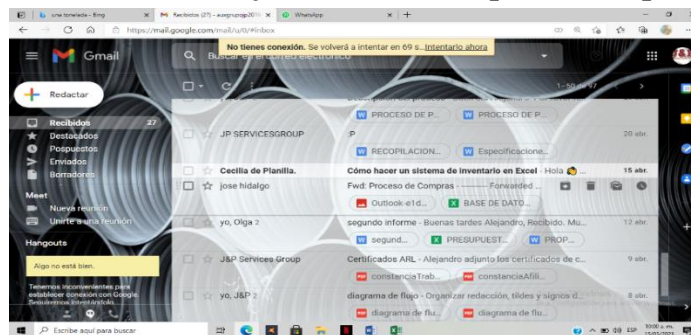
una tonelada - Bing | Recibidos (27) - auxgruposp20 | WhatsApp
https://mail.google.com/mail/u/0/#inbox
No tienes conexión. Se volverá a intentar en 69 s... Intentarlo ahora
Gmail
Buscar en el correo electrónico
1–50 de 97
Redactar
Recibidos 27
Destacados
Pospuestos
Enviados
Borradores
Meet
Nueva reunión
Unirte a una reunión
Hangouts
Algo no está bien.
Tenemos inconvenientes para establecer conexión con Google. Reintentaremos...
PROCESO DE P... | PROCESO DE P...
JP SERVICESGROUP | P | 20 abr.
RECOPILACION... | Especificacione...
Cecilia de Planilla. | Cómo hacer un sistema de inventario en Excel - Hola | 15 abr.
jose hidalgo | Fwd: Proceso de Compras - ---------- Forwarded ...
Outlook-e1d... | BASE DE DATO...
yo, Olga 2 | segundo informe - Buenas tardes Alejandro, Recibido. Mu... | 12 abr.
segund... | PRESUPUEST... | PROP...
J&P Services Group | Certificados ARL - Alejandro adjunto los certificados de c... | 9 abr.
constanciaTrab... | constanciaAfili...
yo, J&P 2 | diagrama de flujo - Organizar redacción, tildes y signos d... | 8 abr.
diagrama de flu... | diagrama de flu...
Escribe aquí para buscar
ESP